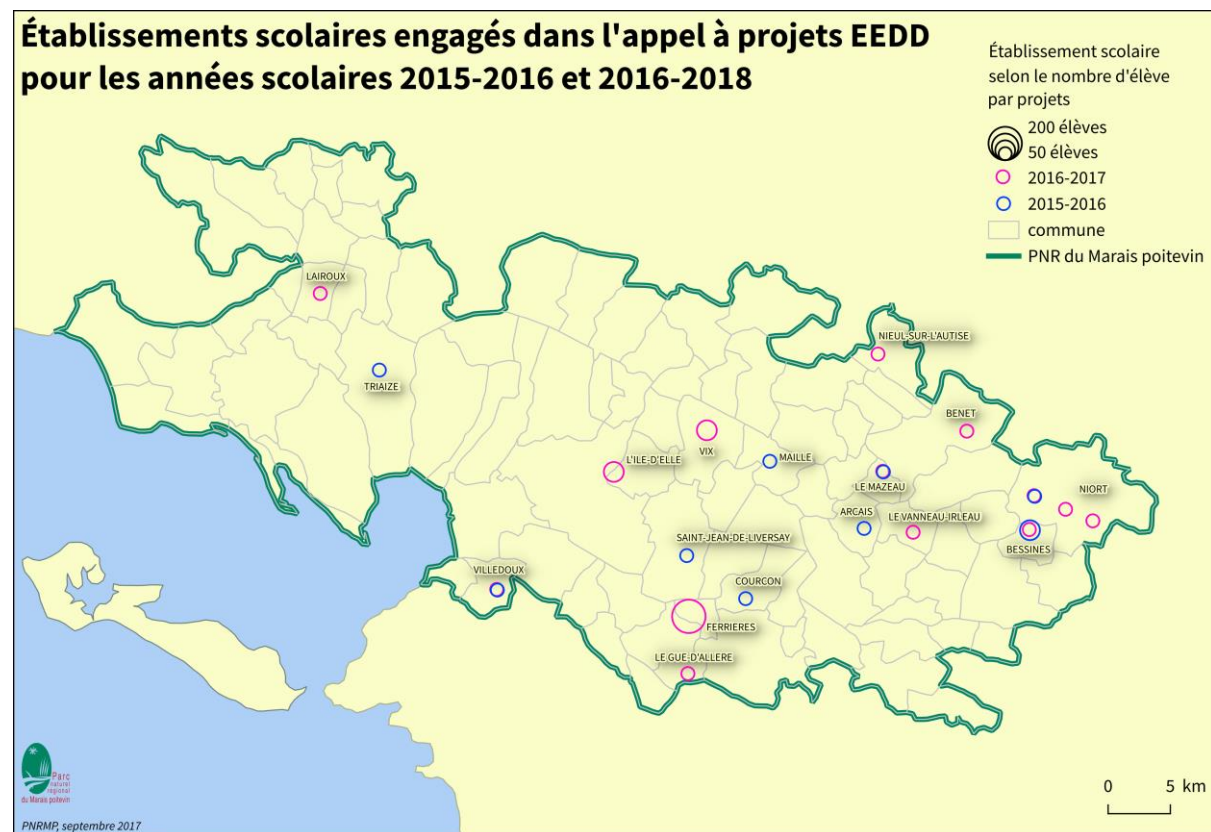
Établissements scolaires engagés dans l'appel à projets EEDD pour les années scolaires 2015-2016 et 2016-2018

Établissement scolaire selon le nombre d'élève par projets
200 élèves
50 élèves
2016-2017
2015-2016
commune
PNR du Marais poitevin

LAIROUX
TRIAIZE
NIEUL-SUR-L'AUTISE
BENET
VIX
L'ILE-D'ELLE
MAILLE
LE MAZEAU
NIORT
ARCAIS
LE VANNEAU-IRLEAU
BESSINES
SAINT-JEAN-DE-LIVERSAY
VILLEDOUX
COURCON
FERRIERES
LE GUE-D'ALLERE

Parc naturel régional du Marais poitevin

0 5 km

PNRMP, septembre 2017